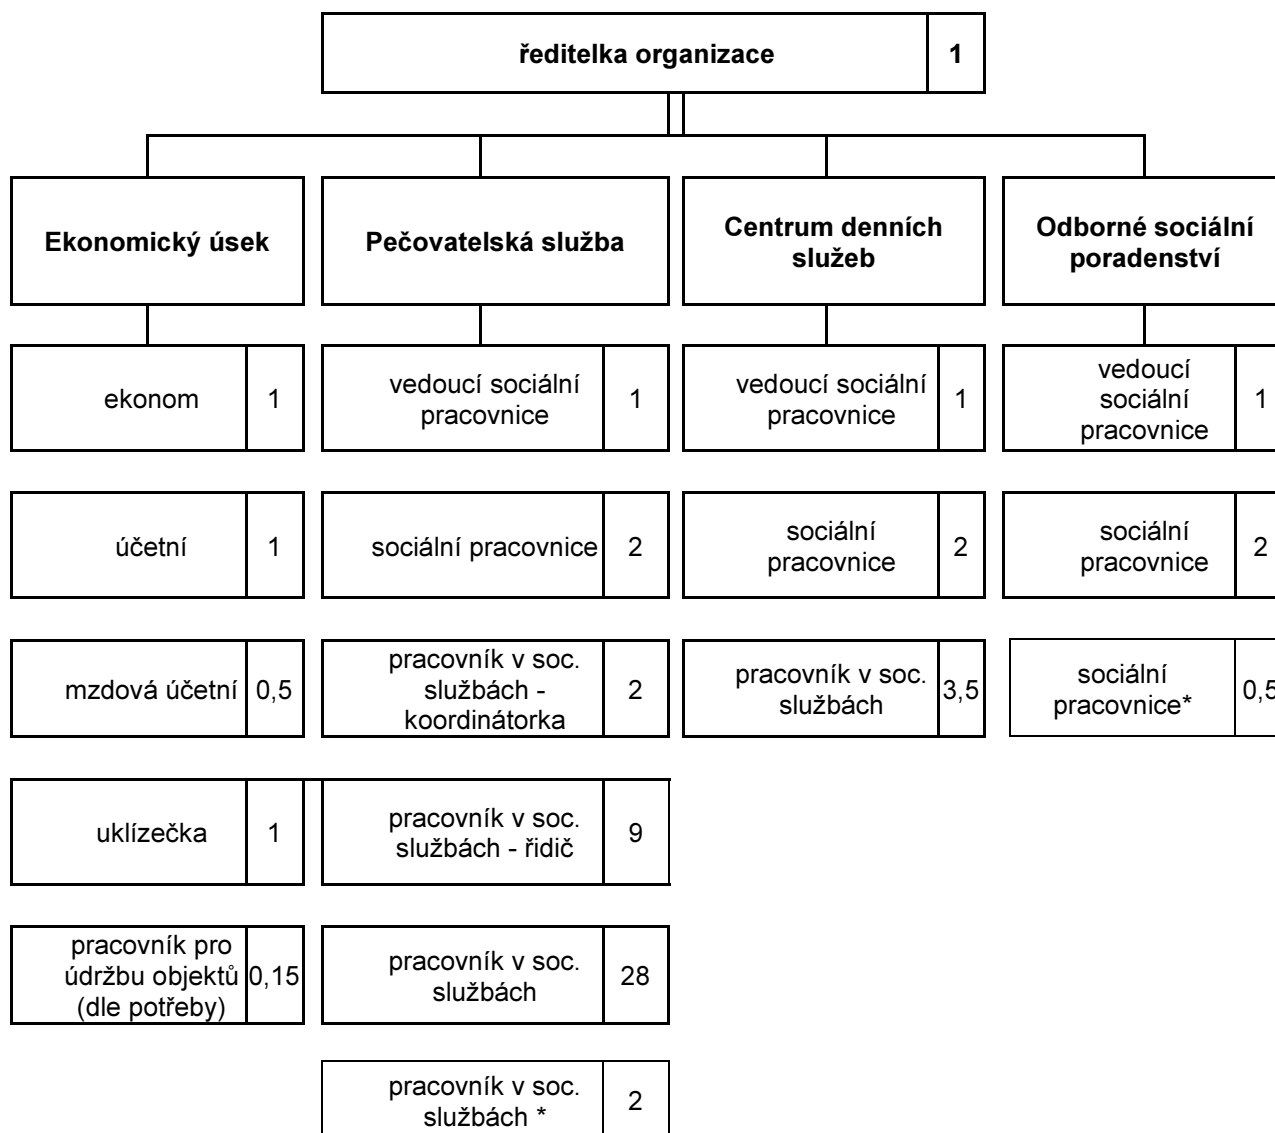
ředitelka organizace 1

Ekonomický úsek

ekonom 1

účetní 1

mzdová účetní 0,5

uklízečka 1

pracovník pro údržbu objektů (dle potřeby) 0,15

Pečovatelská služba

vedoucí sociální pracovnice 1

sociální pracovnice 2

pracovník v soc. službách - koordinátorka 2

pracovník v soc. službách - řidič 9

pracovník v soc. službách 28

pracovník v soc. službách * 2

Centrum denních služeb

vedoucí sociální pracovnice 1

sociální pracovnice 2

pracovník v soc. službách 3,5

Odborné sociální poradenství

vedoucí sociální pracovnice 1

sociální pracovnice 2

sociální pracovnice* 0,5